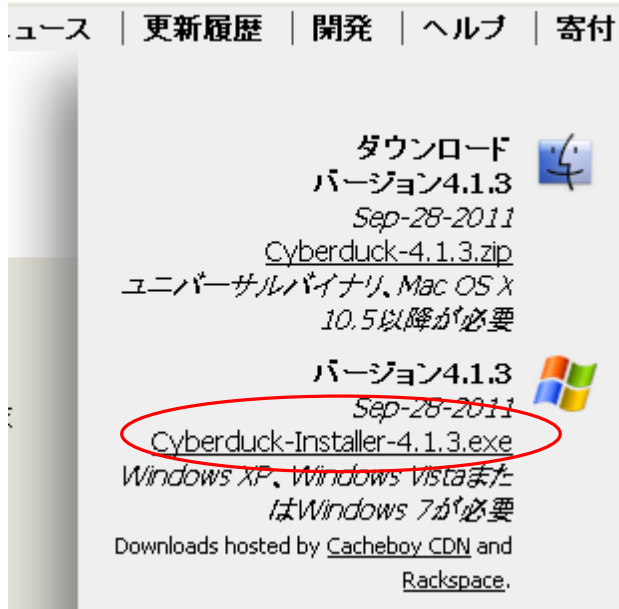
ュース | 更新履歴 | 開発 | ヘルプ | 寄付

ダウンロード
バージョン4.1.3
Sep-28-2011
Cyberduck-4.1.3.zip
ユニバーサルバイナリ、Mac OS X 10.5以降が必要

バージョン4.1.3
Sep-28-2011
Cyberduck-Installer-4.1.3.exe
Windows XP、Windows VistaまたはWindows 7が必要

Downloads hosted by Cacheboy CDN and Rackspace.